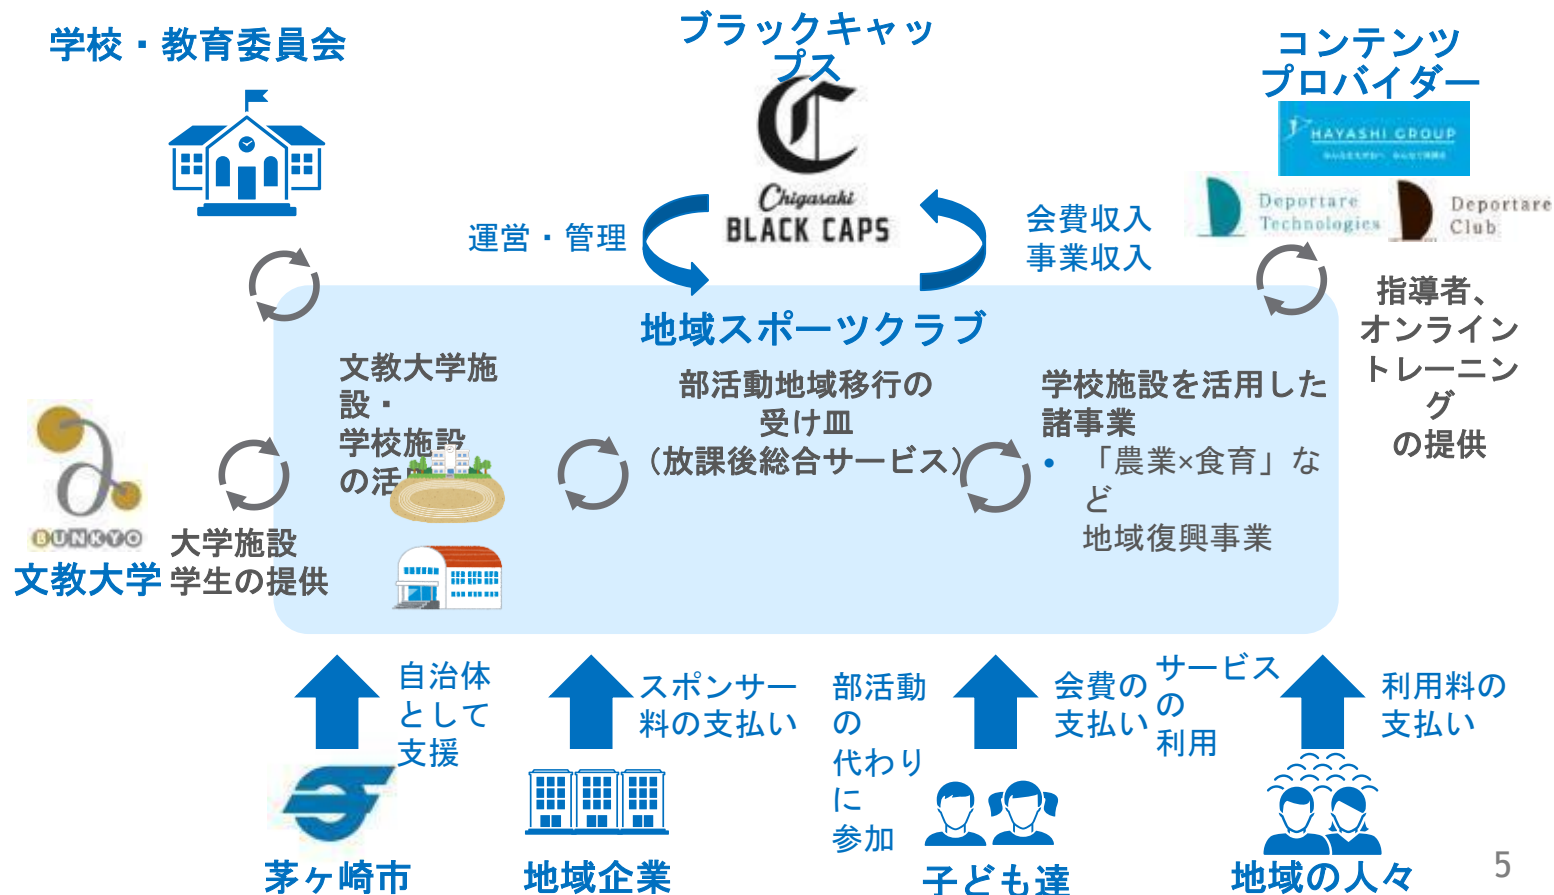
学校・教育委員会

ブラックキャップス

コンテンツプロバイダー

HAYASHI GROUP

Deportare Technologies

Deportare Club

Chigasaki BLACK CAPS

運営・管理

会費収入
事業収入

指導者、オンライントレーニングの提供

地域スポーツクラブ

文教大学施設・学校施設の活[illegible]

部活動地域移行の受け皿
（放課後総合サービス）

学校施設を活用した諸事業
• 「農業×食育」など
地域復興事業

BUNKYO
文教大学

大学施設
学生の提供

自治体として支援

スポンサー料の支払い

部活動の代わりに参加

会費の支払い

サービスの利用

利用料の支払い

茅ヶ崎市

地域企業

子ども達

地域の人々

5